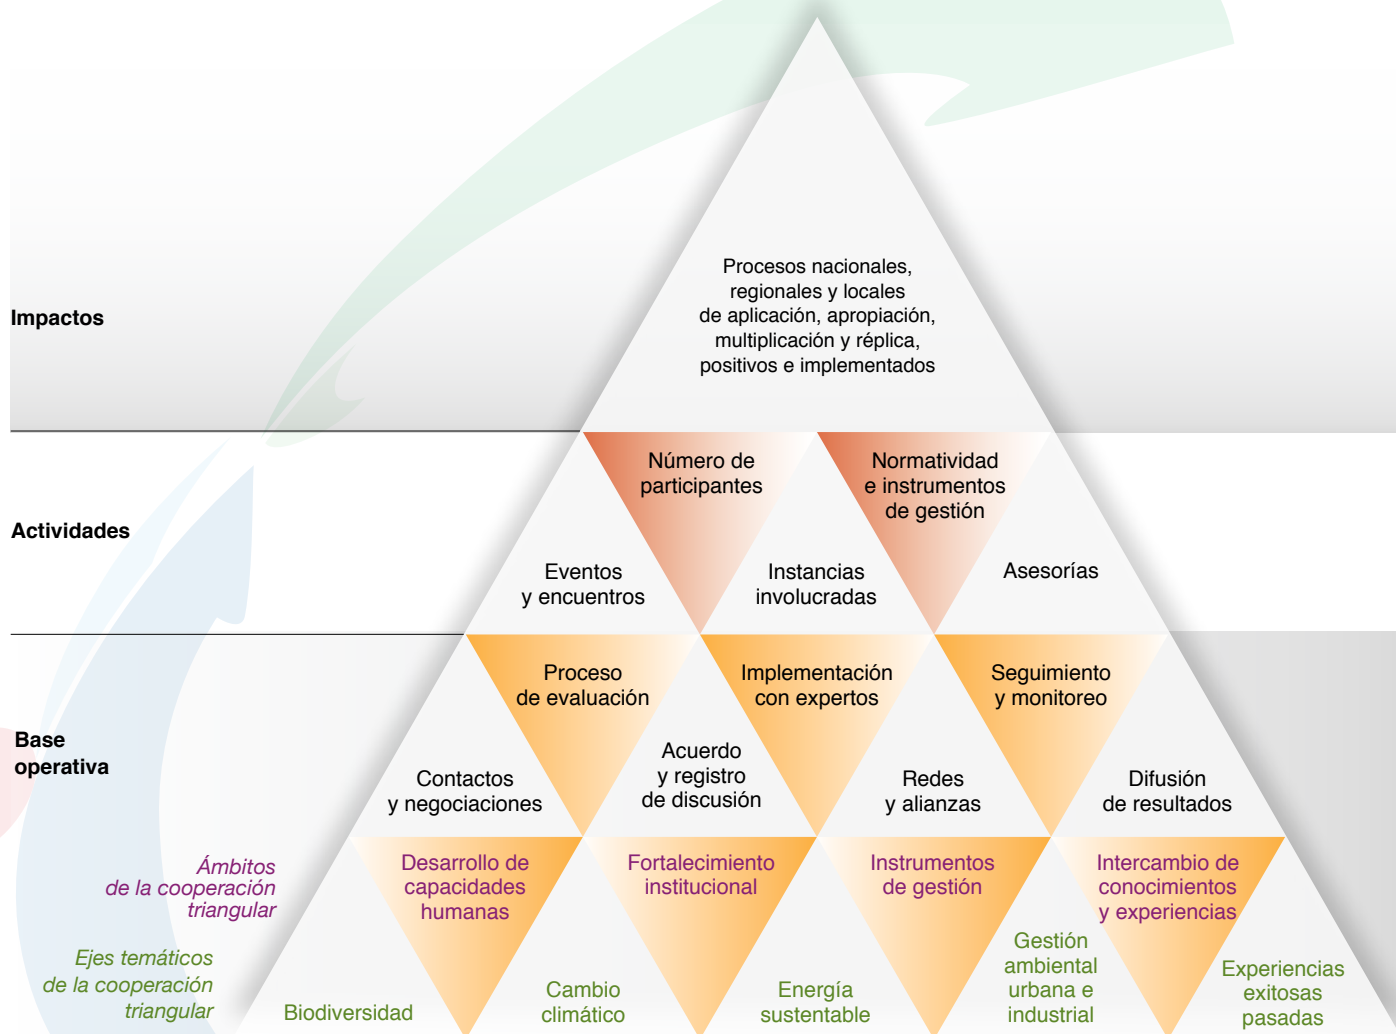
Impactos

Procesos nacionales, regionales y locales de aplicación, apropiación, multiplicación y réplica, positivos e implementados

Actividades

Número de participantes

Normatividad e instrumentos de gestión

Eventos y encuentros

Instancias involucradas

Asesorías

Base operativa

Proceso de evaluación

Implementación con expertos

Seguimiento y monitoreo

Contactos y negociaciones

Acuerdo y registro de discusión

Redes y alianzas

Difusión de resultados

Ámbitos de la cooperación triangular

Desarrollo de capacidades humanas

Fortalecimiento institucional

Instrumentos de gestión

Intercambio de conocimientos y experiencias

Ejes temáticos de la cooperación triangular

Biodiversidad

Cambio climático

Energía sustentable

Gestión ambiental urbana e industrial

Experiencias exitosas pasadas